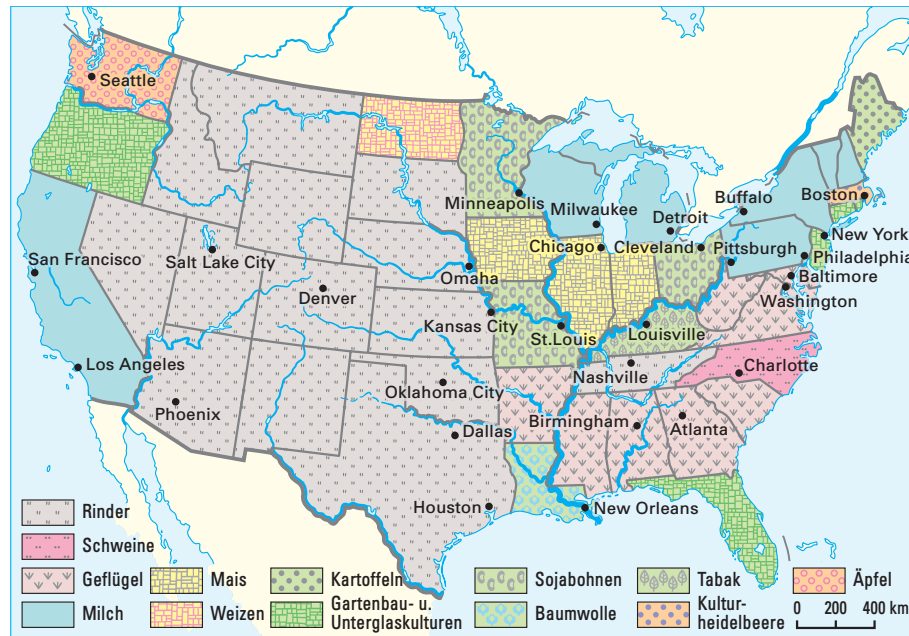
Seattle
San Francisco
Salt Lake City
Denver
Los Angeles
Phoenix
Minneapolis
Milwaukee
Detroit
Buffalo
Boston
New York
Philadelphia
Chicago
Cleveland
Pittsburgh
Baltimore
Washington
Omaha
Kansas City
St.Louis
Louisville
Nashville
Charlotte
Oklahoma City
Dallas
Birmingham
Atlanta
Houston
New Orleans

Rinder
Schweine
Geflügel
Milch
Mais
Weizen
Kartoffeln
Gartenbau- u. Unterglaskulturen
Sojabohnen
Baumwolle
Tabak
Kulturheidelbeere
Äpfel
0 200 400 km